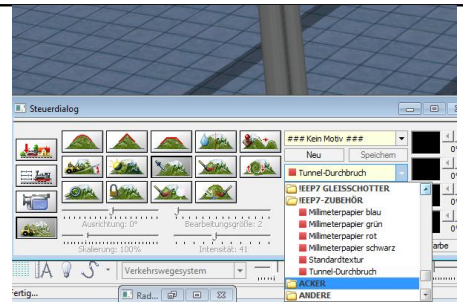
Steuerdialog

### Kein Motiv ###

Neu

Speichern

Tunnel-Durchbruch

!EEP7 GLEISSCHOTTER

!EEP7-ZUBEHÖR

Millimeterpapier blau

Millimeterpapier grün

Millimeterpapier rot

Millimeterpapier schwarz

Standardtextur

Tunnel-Durchbruch

ACKER

ANDERE

Ausrichtung: 0°

Bearbeitungsgröße: 2

Skalierung: 100%

Intensität: 41

Verkehrswegesystem

arbe

Fertig...

Rad...